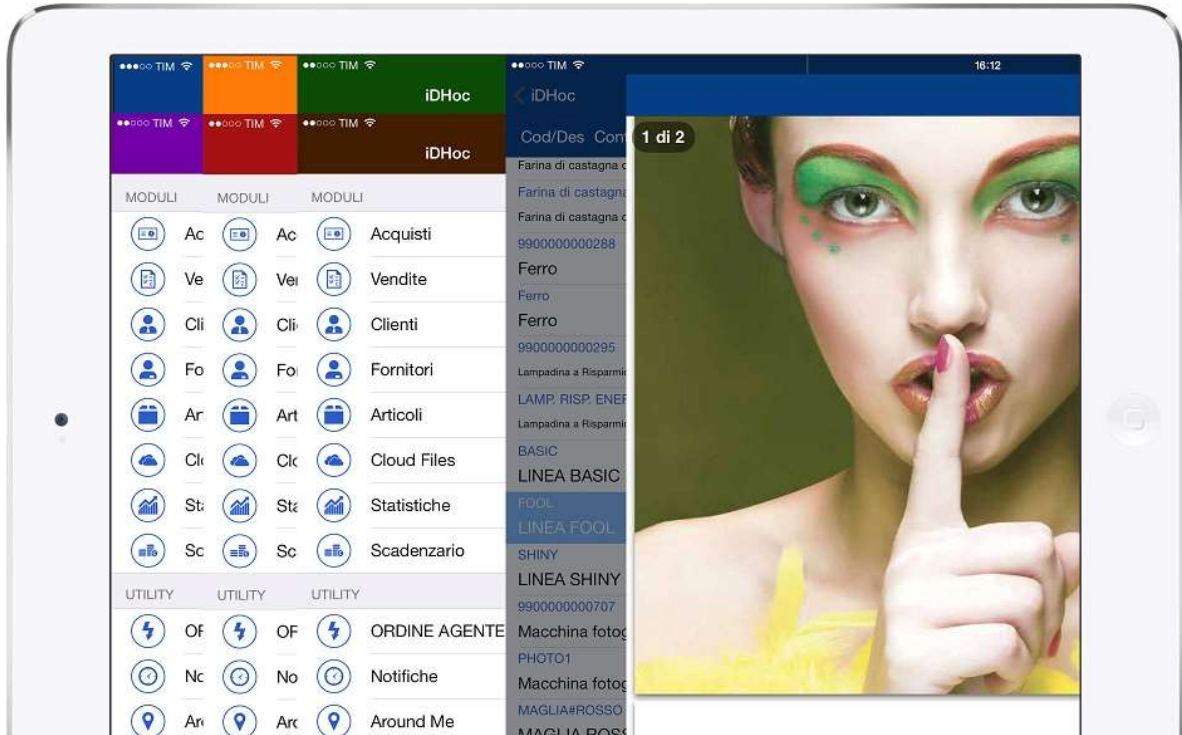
●●●○○ TIM ●●●○○ TIM ●●●○○ TIM
iDHoc
●●○○○ TIM ●●○○○ TIM ●●○○○ TIM
iDHoc

MODULI MODULI MODULI
Ac Ac Acquisti
Ve Ve Vendite
Cli Cli Clienti
Fo Fo Fornitori
Ar Art Articoli
Cl Cl Cloud Files
St Sta Statistiche
Sc Sc Scadenzario

UTILITY UTILITY UTILITY
OF OF ORDINE AGENTE
Nc No Notifiche
Ar Arc Around Me

●●○○○ TIM
iDHoc
Cod/Des Cont
Farina di castagna
Farina di castagna
Farina di castagna
9900000000288
Ferro
Ferro
Ferro
9900000000295
Lampadina a Risparmi
LAMP. RISP. ENEF
Lampadina a Risparmi
BASIC
LINEA BASIC
FOOL
LINEA FOOL
SHINY
LINEA SHINY
9900000000707
Macchina fotog
PHOTO1
Macchina fotog
MAGLIA#ROSSO
MAGLIA ROSS

16:12
1 di 2